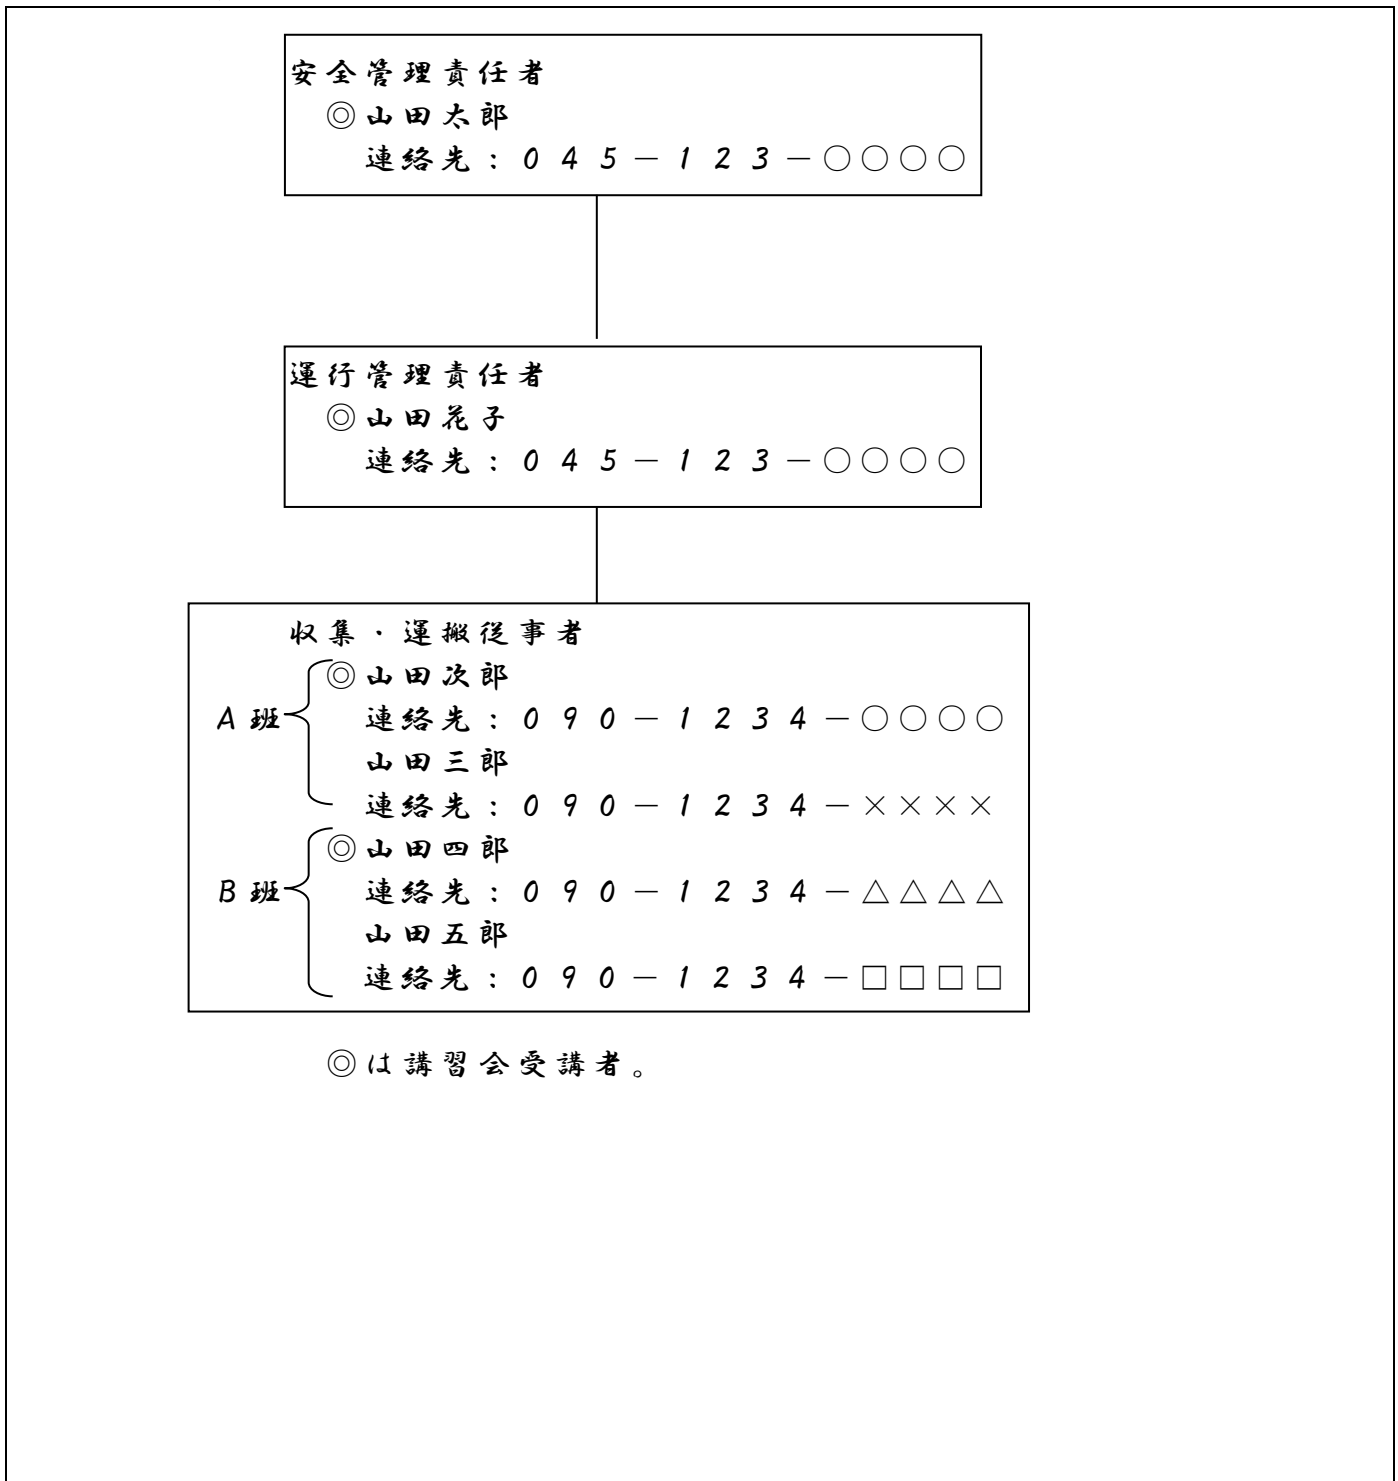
安全管理責任者
◎山田太郎
連絡先：045－123－○○○○

運行管理責任者
◎山田花子
連絡先：045－123－○○○○

収集・運搬従事者
A班
◎山田次郎
連絡先：090－1234－○○○○
山田三郎
連絡先：090－1234－××××
B班
◎山田四郎
連絡先：090－1234－△△△△
山田五郎
連絡先：090－1234－□□□□

◎は講習会受講者。